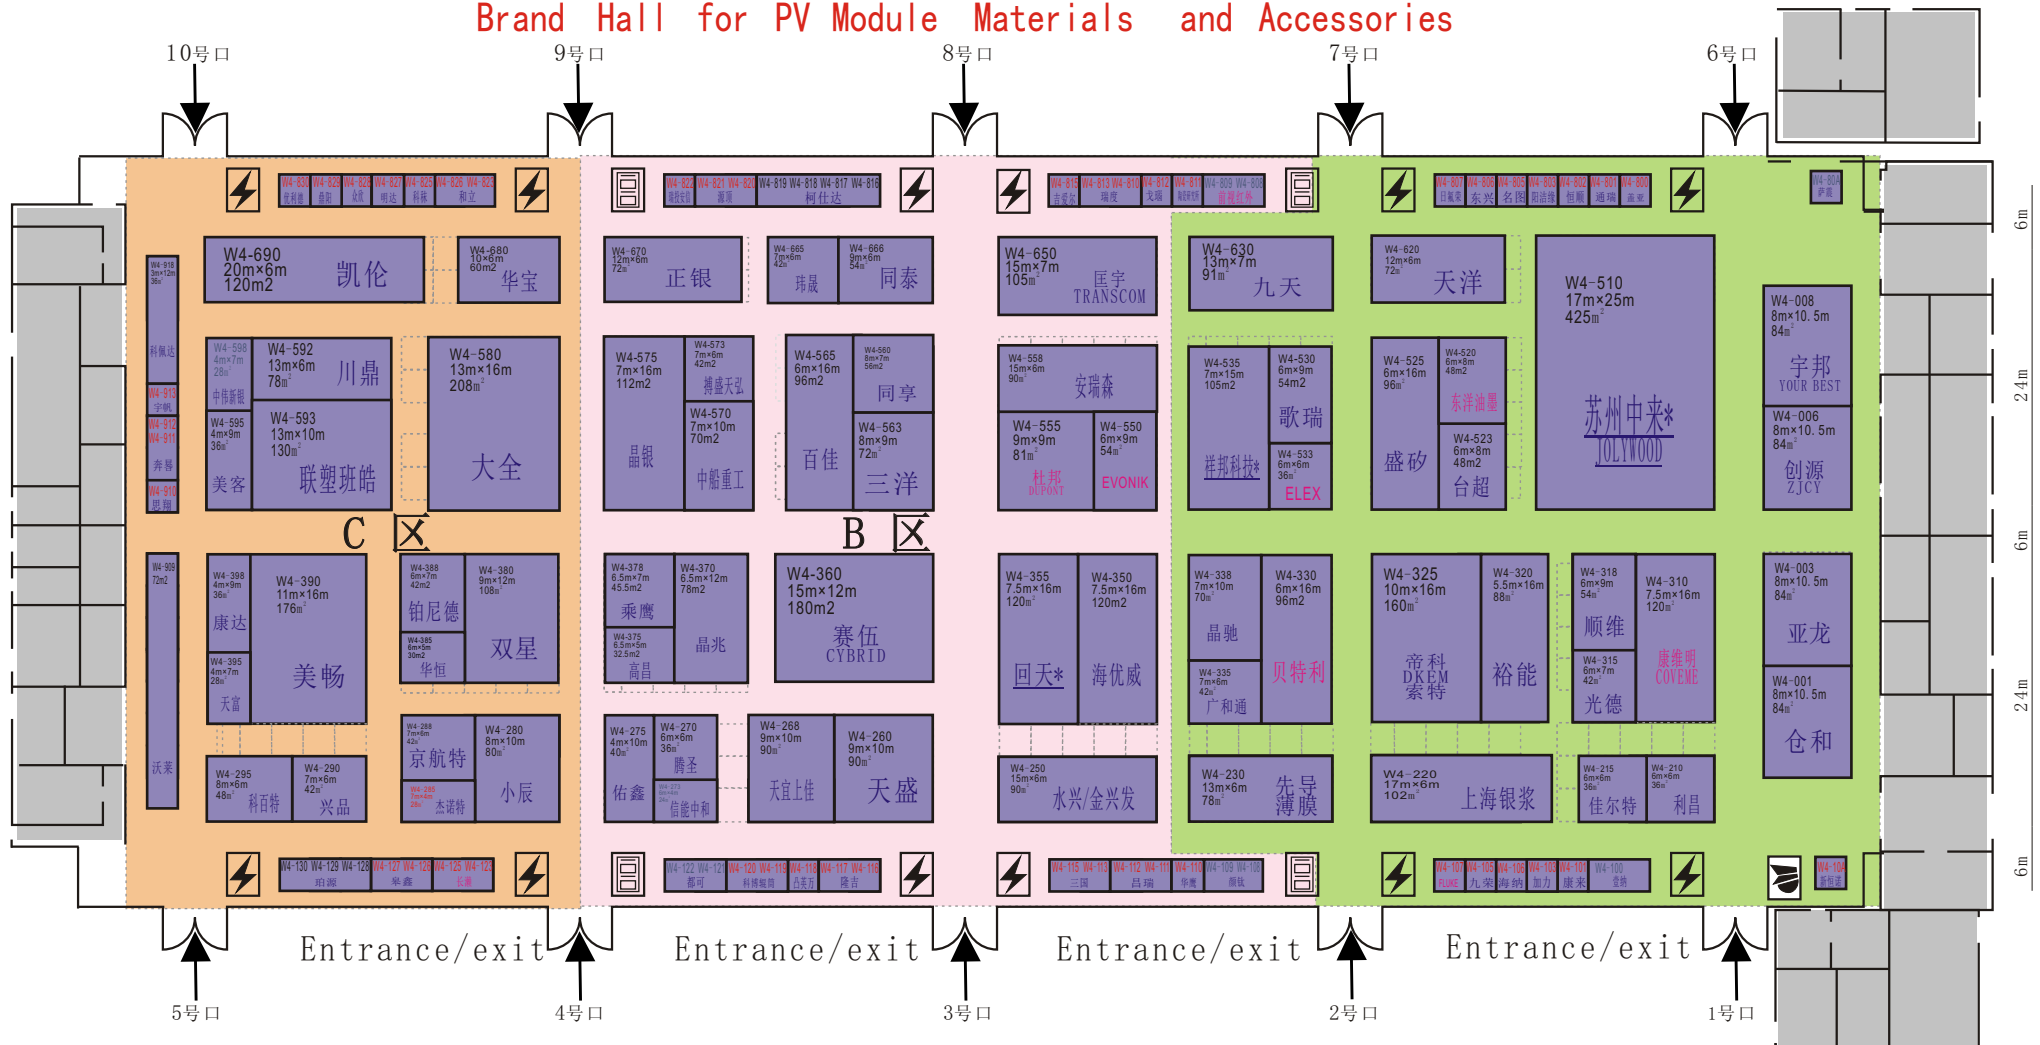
Brand Hall for PV Module Materials and Accessories

10号口 9号口 8号口 7号口 6号口

W4-830 W4-829 W4-828 W4-827 W4-826 W4-825 W4-823
W4-822 W4-821 W4-820 W4-819 W4-818 W4-817 W4-816
柯仕达
W4-815 W4-813 W4-810 W4-812 W4-811 W4-809 W4-808
W4-807 W4-806 W4-805 W4-803 W4-802 W4-801 W4-800
东兴 名图
W4-804

W4-918 3m×12m 36㎡
W4-690 20m×6m 120m2 凯伦
W4-680 10×6m 60m2 华宝
W4-670 12m×6m 72㎡ 正银
W4-665 7m×6m 42㎡ 玮晟
W4-666 9m×6m 54㎡ 同泰
W4-650 15m×7m 105㎡ 匡宇 TRANSCOM
W4-630 13m×7m 91㎡ 九天
W4-620 12m×6m 72㎡ 天洋
W4-510 17m×25m 425㎡ 苏州中来 JOLYWOOD
W4-008 8m×10.5m 84㎡ 宇邦 YOUR BEST

W4-598 4m×7m 28㎡ 中伟新银
W4-592 13m×6m 78㎡ 川鼎
W4-595 4m×9m 36㎡ 美容
W4-593 13m×10m 130㎡ 联塑班皓
W4-580 13m×16m 208㎡ 大全
W4-575 7m×16m 112m2 晶银
W4-573 7m×6m 42m2 搏盛天弘
W4-570 7m×10m 70m2 中船重工
W4-565 6m×16m 96m2 百佳
W4-560 8m×7m 56m2 同享
W4-563 8m×9m 72㎡ 三洋
W4-558 15m×6m 90㎡ 安瑞森
W4-555 9m×9m 81㎡ 杜邦 DUPONT
W4-550 6m×9m 54㎡ EVONIK
W4-535 7m×15m 105m2 祥邦科技
W4-530 6m×9m 54m2 歌瑞
W4-533 6m×6m 36㎡ ELEX
W4-525 6m×16m 96㎡ 盛矽
W4-520 6m×8m 48m2 东洋油墨
W4-523 6m×8m 48m2 台超
W4-006 8m×10.5m 84㎡ 创源 ZJCY

W4-913 W4-912 W4-911 W4-910 奔腾

C B

W4-909 72m2 沃莱
W4-398 4m×9m 36㎡ 康达
W4-390 11m×16m 176㎡ 美畅
W4-395 4m×7m 28㎡ 天宫
W4-388 6m×7m 42m2 铂尼德
W4-385 6m×5m 30m2 华恒
W4-380 9m×12m 108㎡ 双星
W4-378 6.5m×7m 45.5m2 乘鹰
W4-375 6.5m×5m 32.5m2 高昌
W4-370 6.5m×12m 78m2 晶兆
W4-360 15m×12m 180m2 赛伍 CYBRID
W4-355 7.5m×16m 120㎡ 回天
W4-350 7.5m×16m 120m2 海优威
W4-338 7m×10m 70㎡ 晶驰
W4-335 7m×6m 42㎡ 广和通
W4-330 6m×16m 96m2 贝特利
W4-325 10m×16m 160㎡ 帝科 DKEM 索特
W4-320 5.5m×16m 88㎡ 裕能
W4-318 6m×9m 54㎡ 顺维
W4-315 6m×7m 42㎡ 光德
W4-310 7.5m×16m 120㎡ 康维明 COVEME
W4-003 8m×10.5m 84㎡ 亚龙
W4-001 8m×10.5m 84㎡ 仓和

W4-295 8m×6m 48㎡ 科百特
W4-290 7m×6m 42㎡ 兴品
W4-288 7m×6m 42㎡ 京航特
W4-285 杰诺特
W4-280 8m×10m 80㎡ 小辰
W4-275 4m×10m 40㎡ 佑鑫
W4-270 6m×6m 36㎡ 腾圣
W4-272 信能中和
W4-268 9m×10m 90㎡ 天宜上佳
W4-260 9m×10m 90㎡ 天盛
W4-250 15m×6m 90㎡ 水兴/金兴发
W4-230 13m×6m 78㎡ 先导薄膜
W4-220 17m×6m 102㎡ 上海银浆
W4-215 6m×6m 36㎡ 佳尔特
W4-210 6m×6m 36㎡ 利昌

W4-130 W4-129 W4-128 W4-127 W4-126 W4-125 W4-123 珀测 华鑫
W4-122 W4-121 W4-120 W4-119 W4-118 W4-117 W4-116 都可 隆吉
W4-115 W4-113 W4-112 W4-111 W4-110 W4-109 W4-108 三国 昌瑞
W4-107 W4-105 W4-106 W4-103 W4-101 W4-100 FLUKE 九荣 海纳 加力 康来
W4-104

Entrance/exit Entrance/exit Entrance/exit Entrance/exit

5号口 4号口 3号口 2号口 1号口

6m 24m 6m 24m 6m